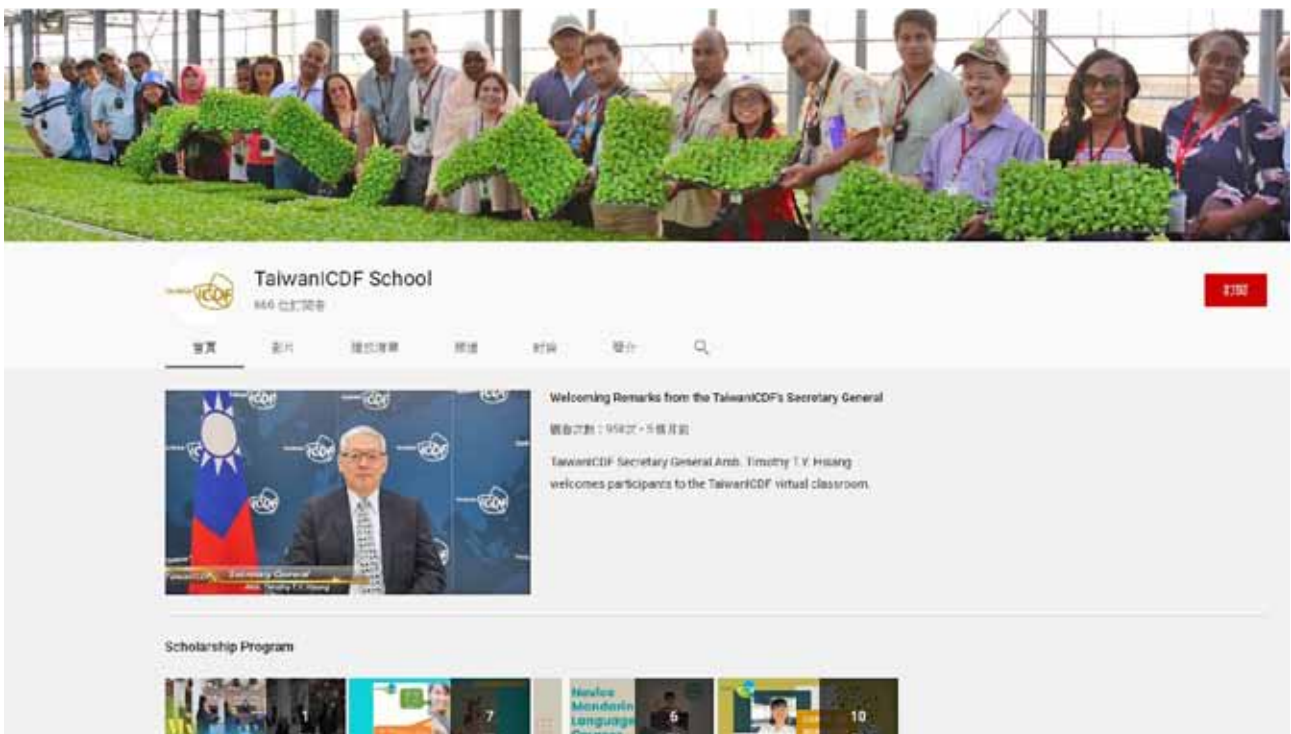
TaiwanICDF School
866 位訂閱者

訂閱

首頁 影片 播放清單 頻道 討論 簡介

Welcoming Remarks from the TaiwanICDF's Secretary General

觀看次數：958次・5 個月前

TaiwanICDF Secretary General Amb. Timothy T.Y. Hsiang welcomes participants to the TaiwanICDF virtual classroom.

Secretary General
Amb. Timothy T.Y. Hsiang

Scholarship Program

1

7

Novice Mandarin Language Course

6

10